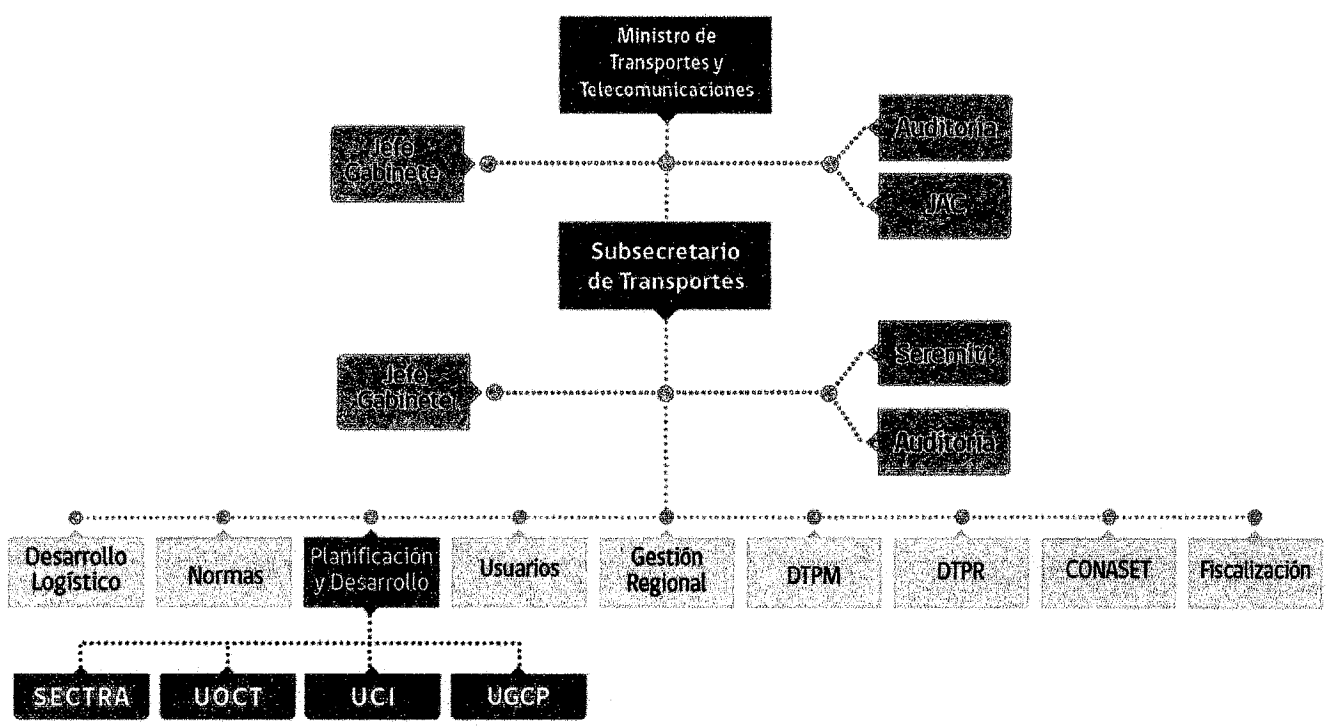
Ministro de Transportes y Telecomunicaciones

Jefe Gabinete

Auditoría

JAC

Subsecretario de Transportes

Jefe Gabinete

Seremitt

Auditoría

Desarrollo Logístico

Normas

Planificación y Desarrollo

Usuarios

Gestión Regional

DTPM

DTPR

CONASET

Fiscalización

SECTRA

UOCT

UCI

UGCP